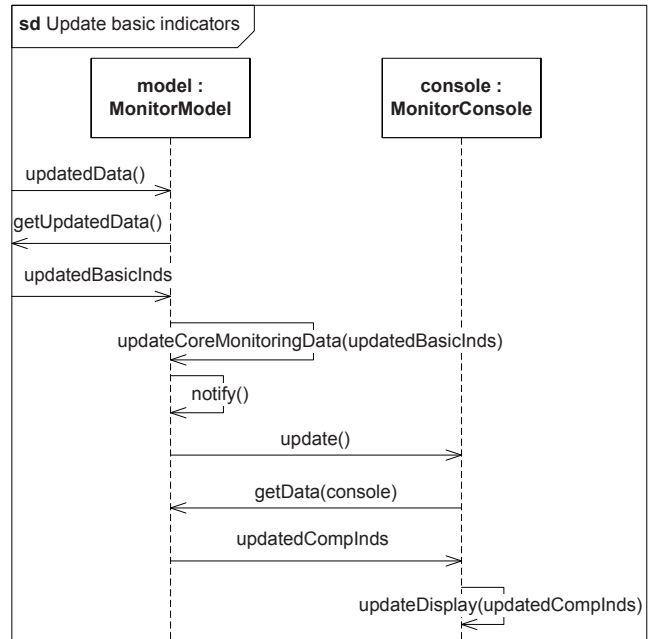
sd Update basic indicators

model : MonitorModel

console : MonitorConsole

updatedData()

getUpdatedData()

updatedBasicInds

updateCoreMonitoringData(updatedBasicInds)

notify()

update()

getData(console)

updatedCompInds

updateDisplay(updatedCompInds)